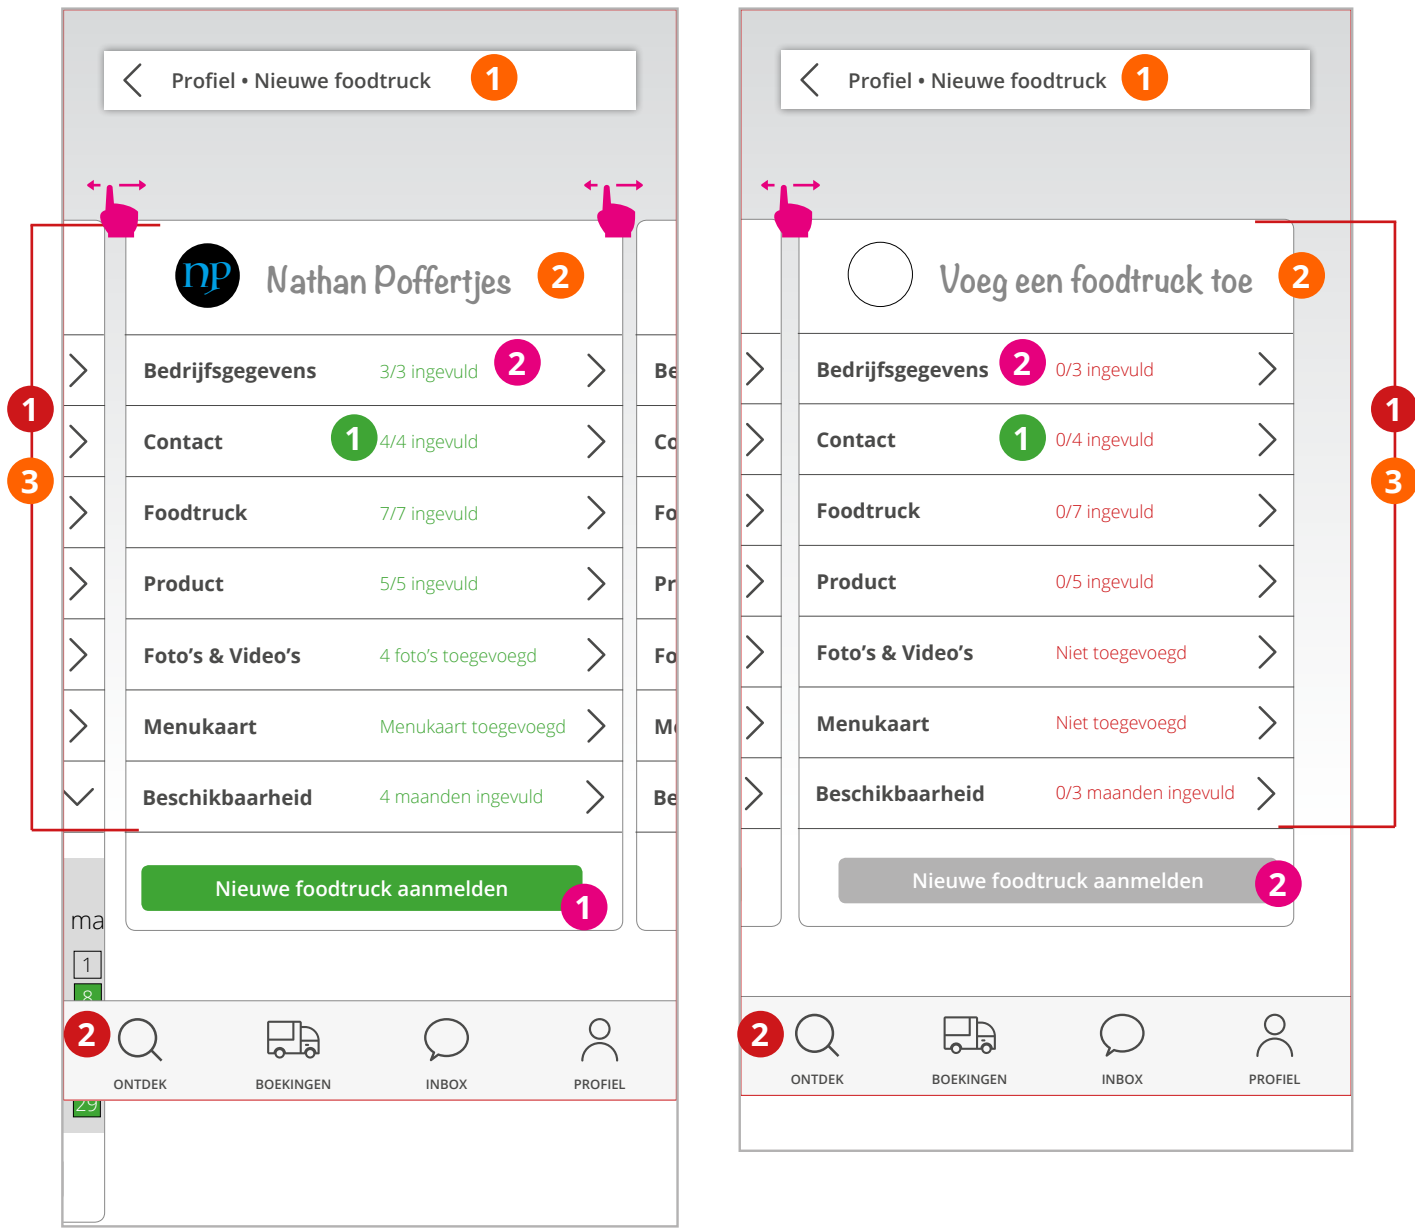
Profiel • Nieuwe foodtruck 1

np Nathan Poffertjes 2

1
3

Bedrijfsgegevens 3/3 ingevuld 2
Contact 1 4/4 ingevuld
Foodtruck 7/7 ingevuld
Product 5/5 ingevuld
Foto's & Video's 4 foto's toegevoegd
Menukaart Menukaart toegevoegd
Beschikbaarheid 4 maanden ingevuld

Be
Co
Fo
Pr
Fo
M
Be

Nieuwe foodtruck aanmelden 1

ma
1
8
29

2 ONTDEK BOEKINGEN INBOX PROFIEL

Profiel • Nieuwe foodtruck 1

Voeg een foodtruck toe 2

Bedrijfsgegevens 2 0/3 ingevuld
Contact 1 0/4 ingevuld
Foodtruck 0/7 ingevuld
Product 0/5 ingevuld
Foto's & Video's Niet toegevoegd
Menukaart Niet toegevoegd
Beschikbaarheid 0/3 maanden ingevuld

1
3

Nieuwe foodtruck aanmelden 2

2 ONTDEK BOEKINGEN INBOX PROFIEL